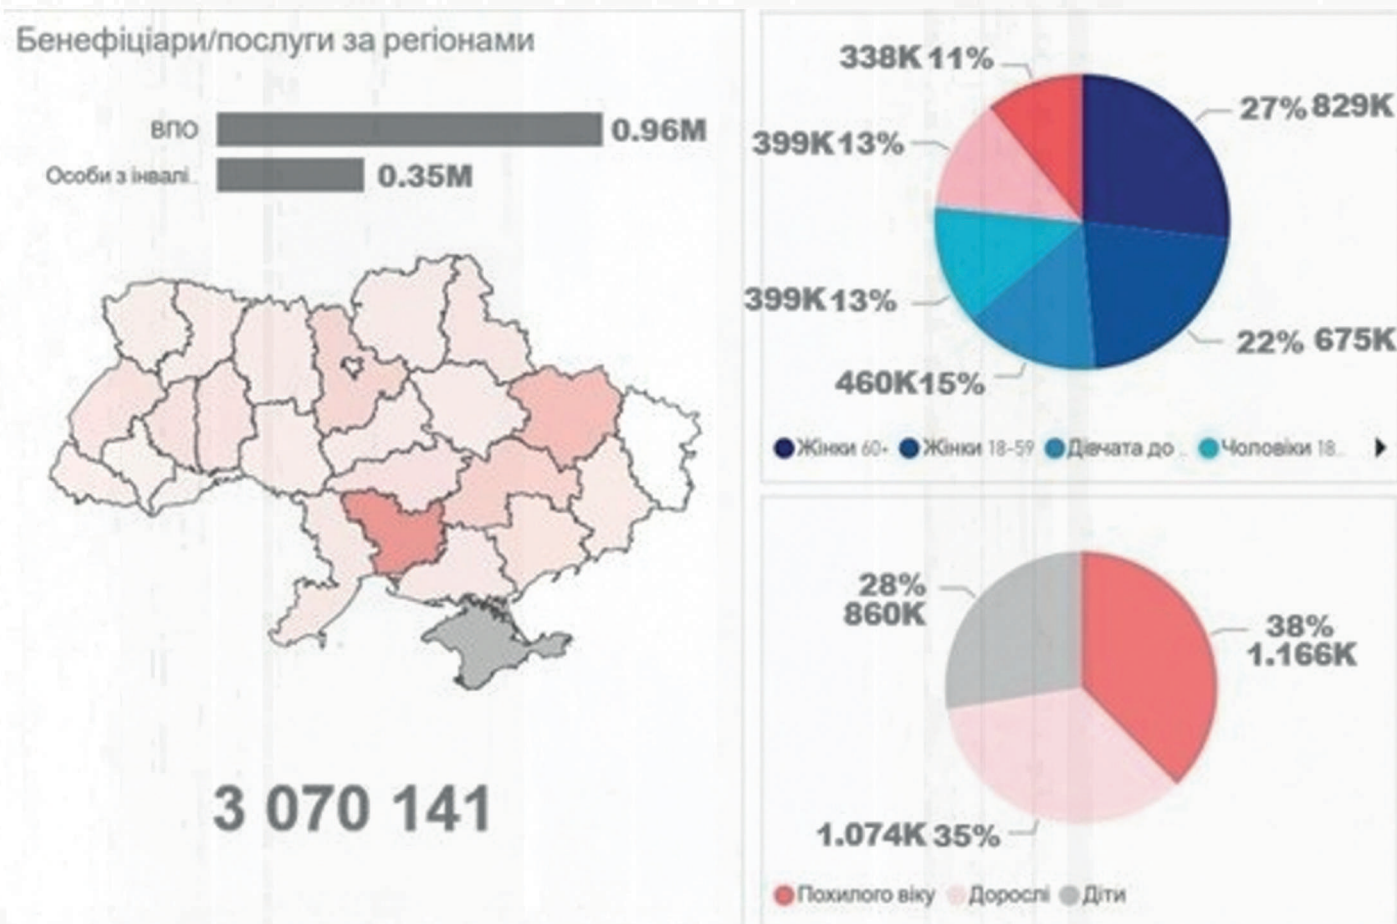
Бенефіціари/послуги за регіонами

ВПО 0.96M

Особи з інвалі.. 0.35M

3 070 141

338K 11%

27% 829K

399K 13%

399K 13%

22% 675K

460K 15%

Жінки 60+ Жінки 18-59 Дівчата до .. Чоловіки 18..

28% 860K

38% 1.166K

1.074K 35%

Похилого віку Дорослі Діти